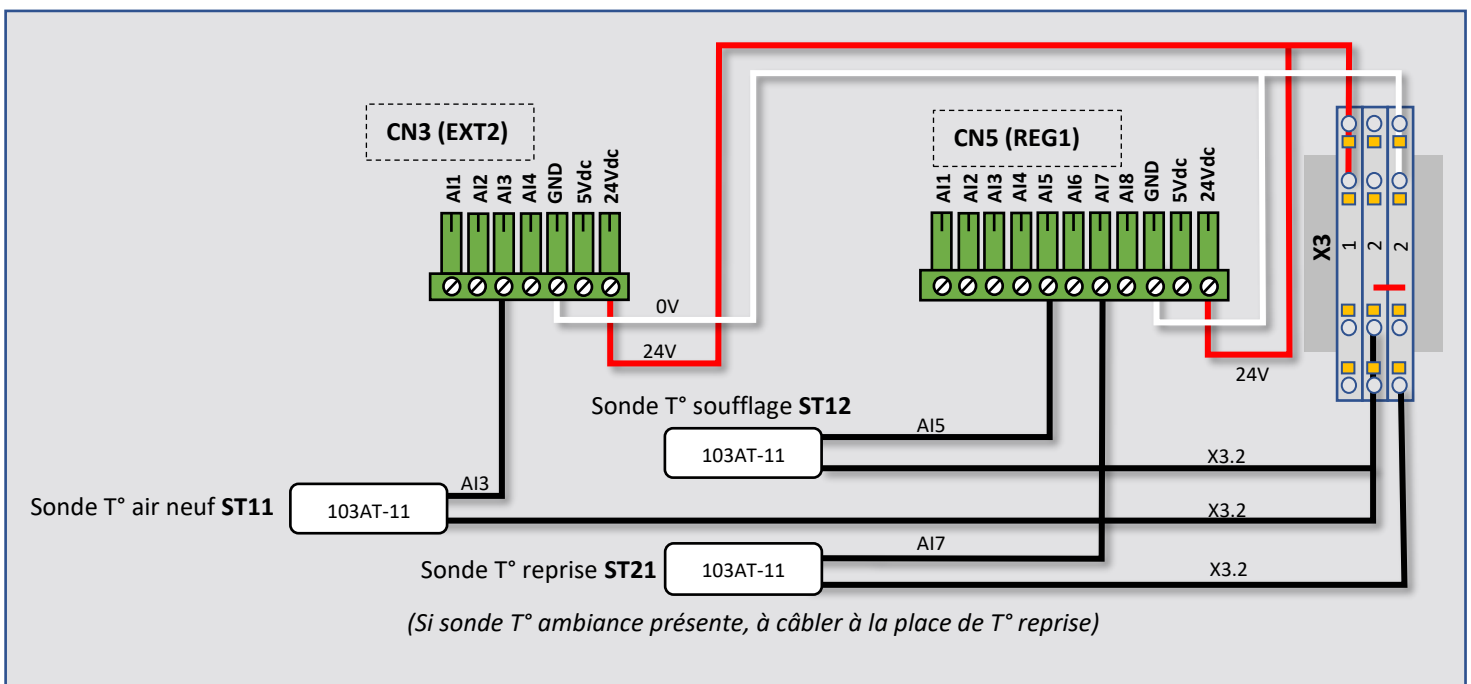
CN3 (EXT2)

AI1 AI2 AI3 AI4 GND 5Vdc 24Vdc

CN5 (REG1)

AI1 AI2 AI3 AI4 AI5 AI6 AI7 AI8 GND 5Vdc 24Vdc

X3

1 2 2

0V

24V

24V

Sonde T° soufflage **ST12**

AI5

103AT-11

X3.2

AI3

Sonde T° air neuf **ST11**

103AT-11

X3.2

AI7

Sonde T° reprise **ST21**

103AT-11

X3.2

*(Si sonde T° ambiance présente, à câbler à la place de T° reprise)*